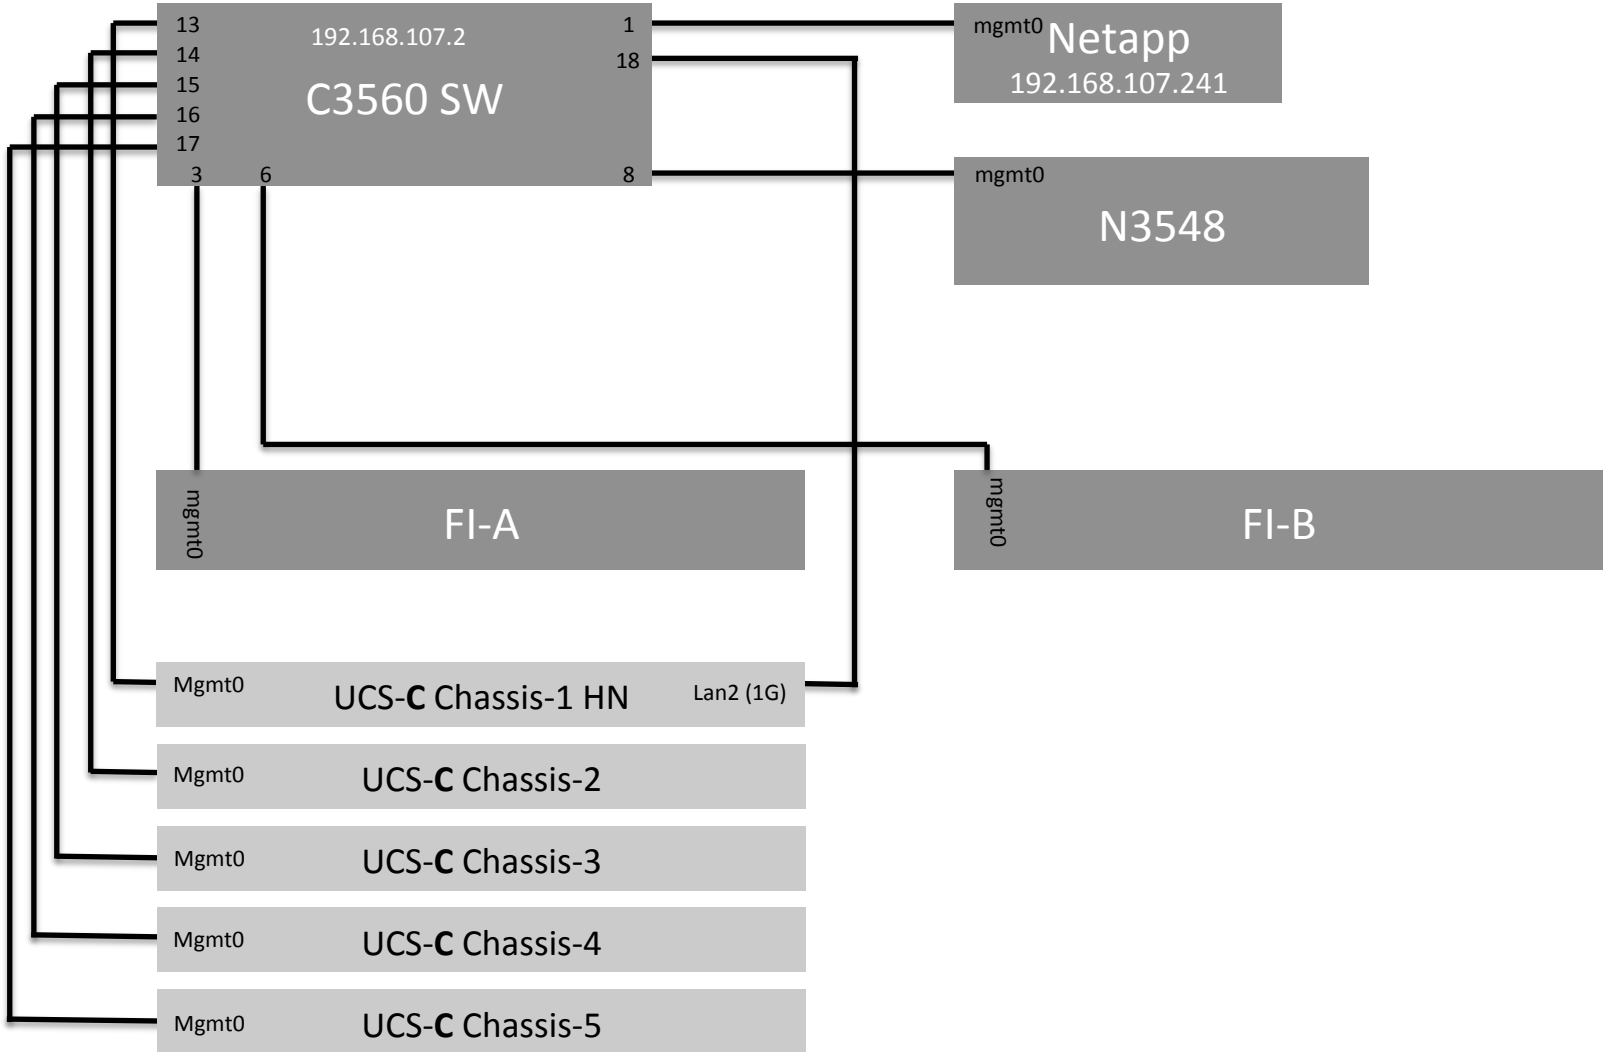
13
14
15
16
17
192.168.107.2
C3560 SW
1
18
3
6
8

mgmt0 Netapp
192.168.107.241

mgmt0
N3548

mgmt0
FI-A

mgmt0
FI-B

Mgmt0
UCS-**C** Chassis-1 HN
Lan2 (1G)

Mgmt0
UCS-**C** Chassis-2

Mgmt0
UCS-**C** Chassis-3

Mgmt0
UCS-**C** Chassis-4

Mgmt0
UCS-**C** Chassis-5